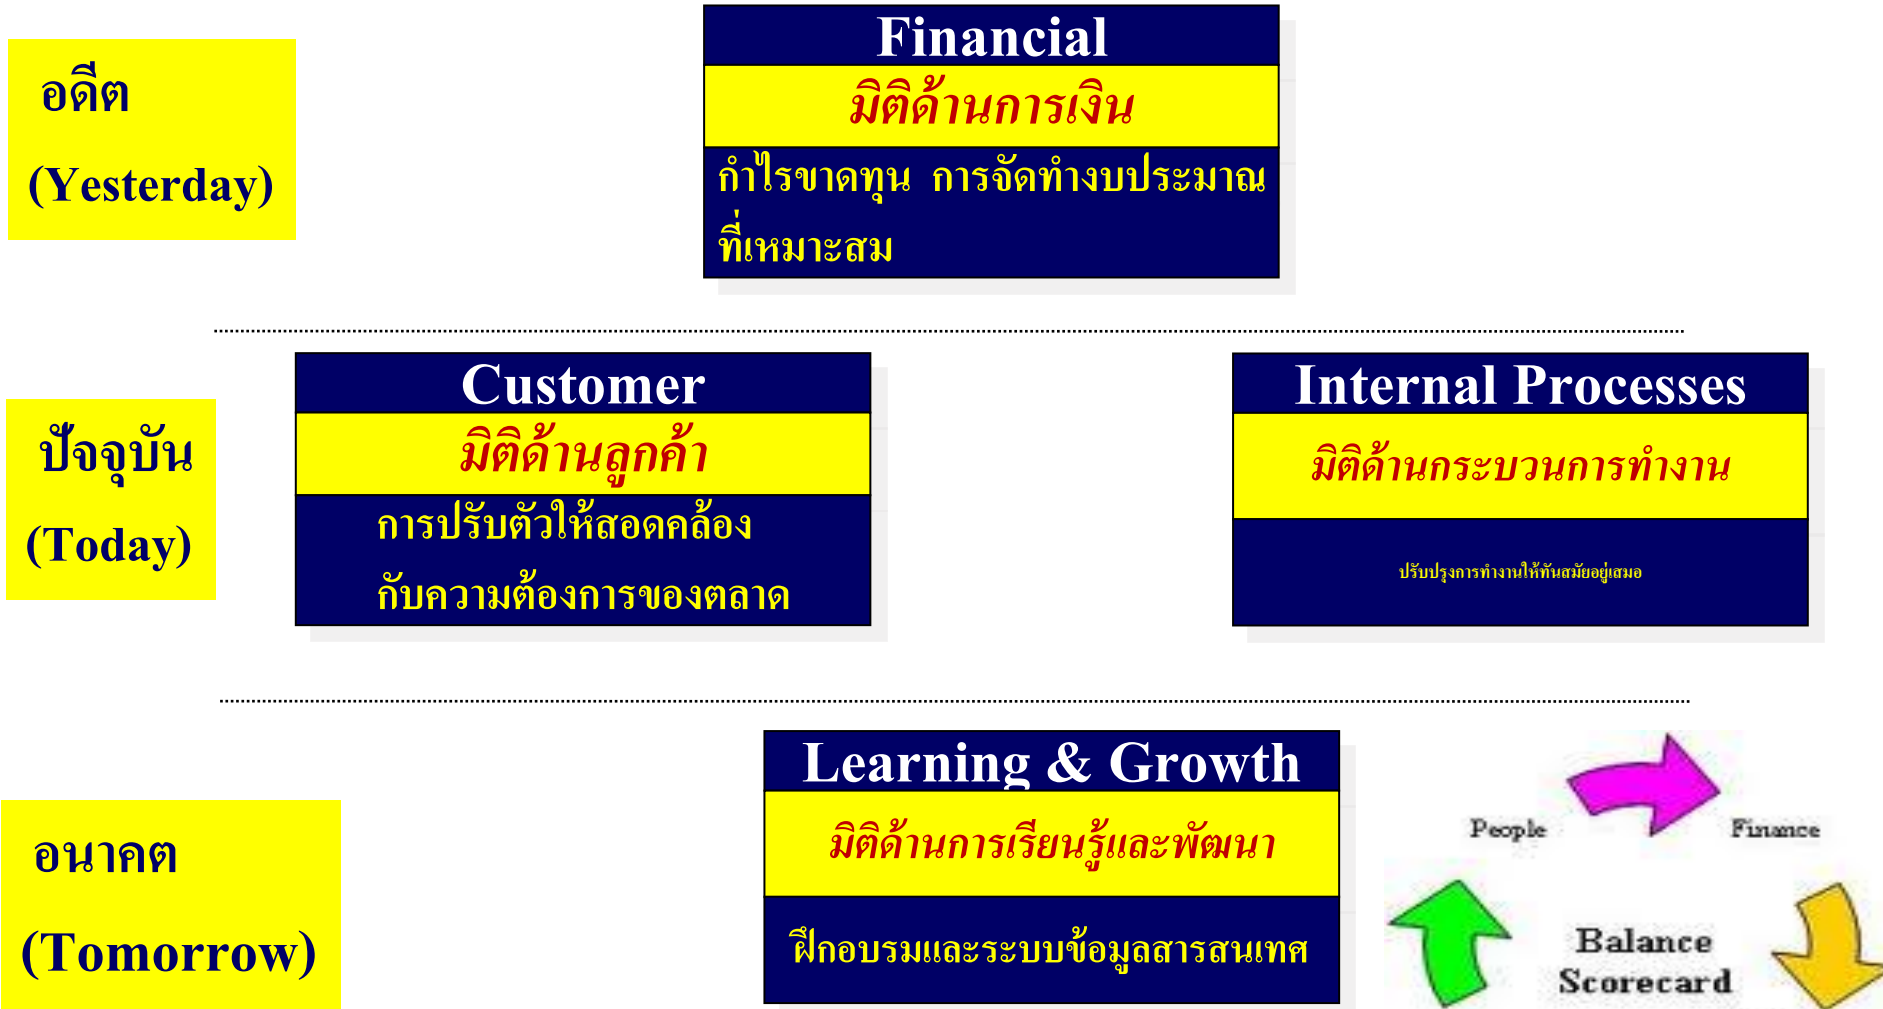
อดีต
(Yesterday)

Financial
มิติด้านการเงิน
กำไรขาดทุน การจัดทำงบประมาณที่เหมาะสม

ปัจจุบัน
(Today)

Customer
มิติด้านลูกค้า
การปรับตัวให้สอดคล้องกับความต้องการของตลาด

Internal Processes
มิติด้านกระบวนการทำงาน
ปรับปรุงการทำงานให้ทันสมัยอยู่เสมอ

อนาคต
(Tomorrow)

Learning & Growth
มิติด้านการเรียนรู้และพัฒนา
ฝึกอบรมและระบบข้อมูลสารสนเทศ

People
Finance
Balance Scorecard